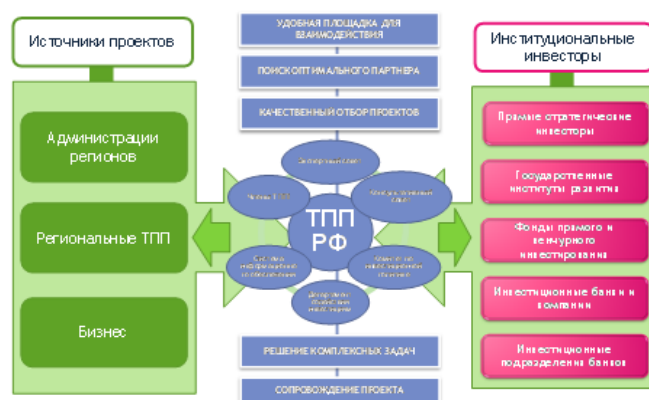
Источники проектов

Администрации регионов

Региональные ТПП

Бизнес

УДОБНАЯ ПЛОЩАДКА ДЛЯ ВЗАИМОДЕЙСТВИЯ

ПОИСК ОПТИМАЛЬНОГО ПАРТНЕРА

КАЧЕСТВЕННЫЙ ОТБОР ПРОЕКТОВ

ТПП РФ

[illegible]

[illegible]

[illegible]

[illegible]

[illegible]

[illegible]

РЕШЕНИЕ КОМПЛЕКСНЫХ ЗАДАЧ

СОПРОВОЖДЕНИЕ ПРОЕКТА

Институциональные инвесторы

Прямые стратегические инвесторы

Государственные институты развития

Фонды прямого и венчурного инвестирования

Инвестиционные банки и компании

Инвестиционные подразделения банков